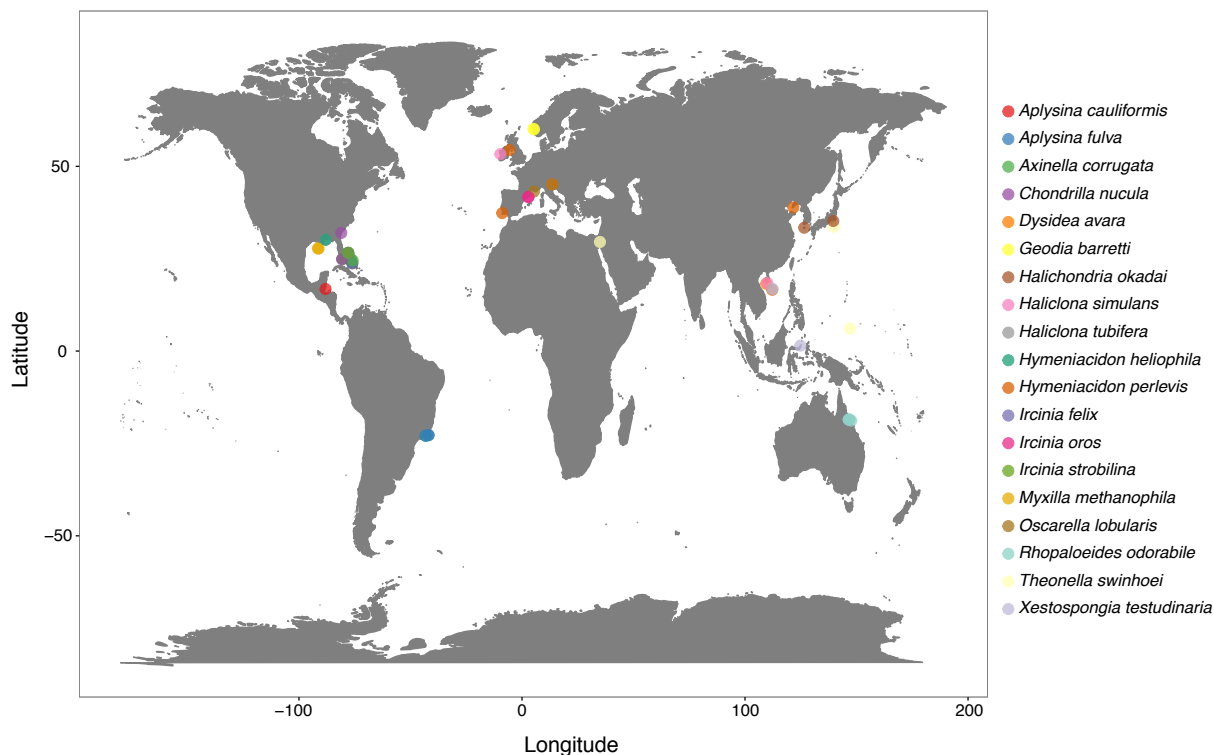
Latitude

50

0

−50

−100

0

100

200

Longitude

Aplysina cauliformis
Aplysina fulva
Axinella corrugata
Chondrilla nucula
Dysidea avara
Geodia barretti
Halichondria okadai
Haliclona simulans
Haliclona tubifera
Hymeniacidon heliophila
Hymeniacidon perlevis
Ircinia felix
Ircinia oros
Ircinia strobilina
Myxilla methanophila
Oscarella lobularis
Rhopaloeides odorabile
Theonella swinhoei
Xestospongia testudinaria